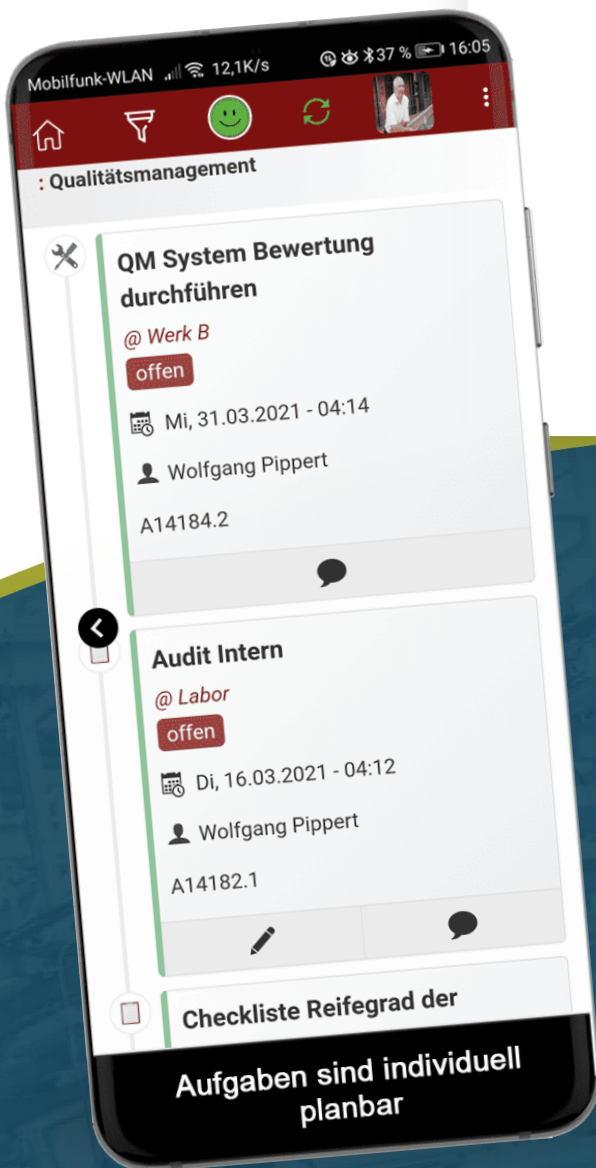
Mobilfunk-WLAN 12,1K/s 37 % 16:05

: Qualitätsmanagement

QM System Bewertung durchführen

@ Werk B

offen

Mi, 31.03.2021 - 04:14

Wolfgang Pippert

A14184.2

Audit Intern

@ Labor

offen

Di, 16.03.2021 - 04:12

Wolfgang Pippert

A14182.1

Checkliste Reifegrad der

Aufgaben sind individuell planbar